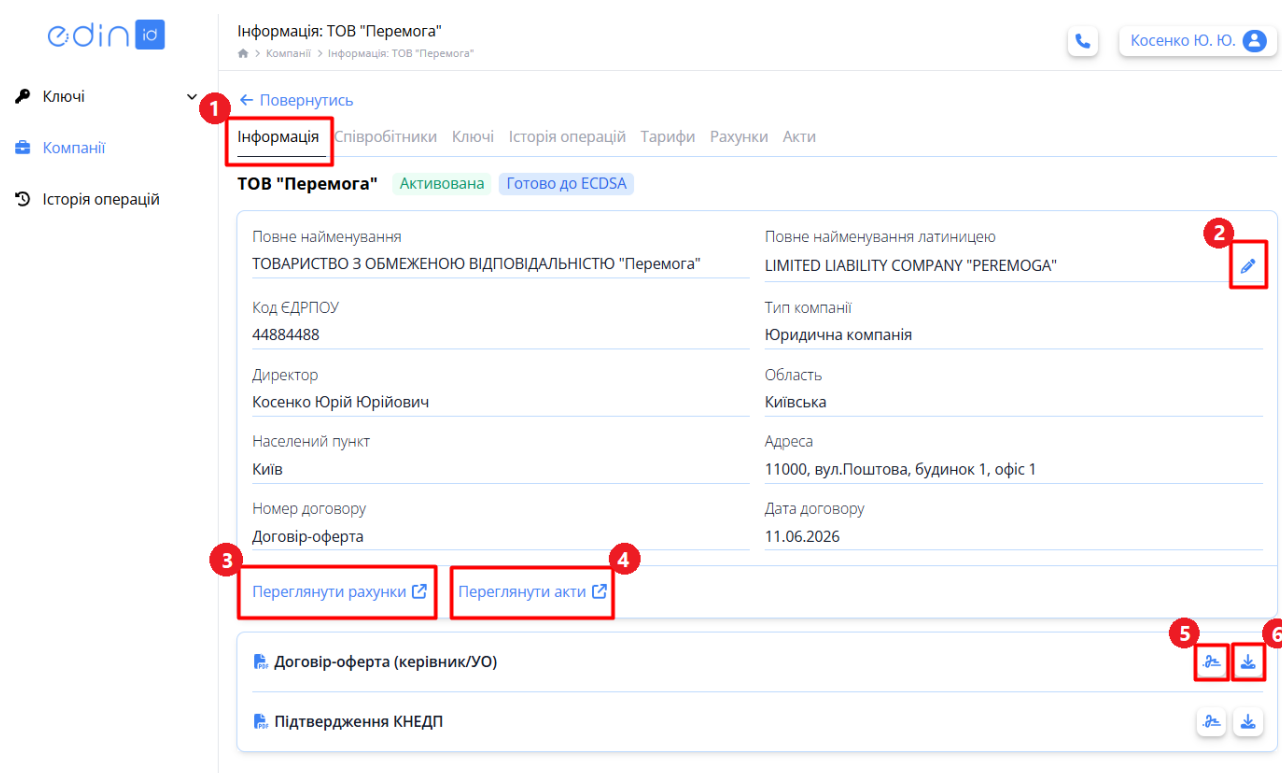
edin id

Ключі

Компанії

Історія операцій

Інформація: ТОВ "Перемога"

Компанії > Інформація: ТОВ "Перемога"

Косенко Ю. Ю.

← Повернутись

1

Інформація Співробітники Ключі Історія операцій Тарифи Рахунки Акти

ТОВ "Перемога" Активована Готово до ECDSA

Повне найменування
ТОВАРИСТВО З ОБМЕЖЕНОЮ ВІДПОВІДАЛЬНІСТЮ "Перемога"

Повне найменування латиницею
LIMITED LIABILITY COMPANY "PEREMOGA"

2

Код ЄДРПОУ
44884488

Тип компанії
Юридична компанія

Директор
Косенко Юрій Юрійович

Область
Київська

Населений пункт
Київ

Адреса
11000, вул.Поштова, будинок 1, офіс 1

Номер договору
Договір-оферта

Дата договору
11.06.2026

3

Переглянути рахунки

4

Переглянути акти

5

6

Договір-оферта (керівник/УО)

Підтвердження КНЕДП